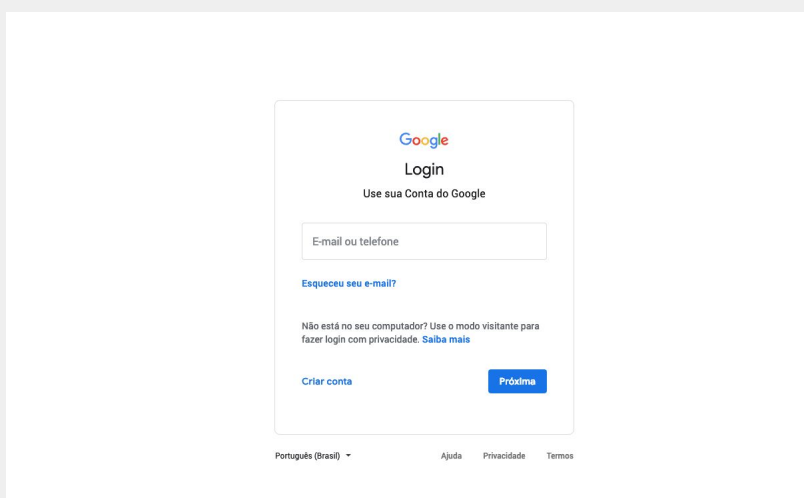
Google

Login

Use sua Conta do Google

E-mail ou telefone

Esqueceu seu e-mail?

Não está no seu computador? Use o modo visitante para fazer login com privacidade. Saiba mais

Criar conta

Próxima

Português (Brasil)

Ajuda Privacidade Termos